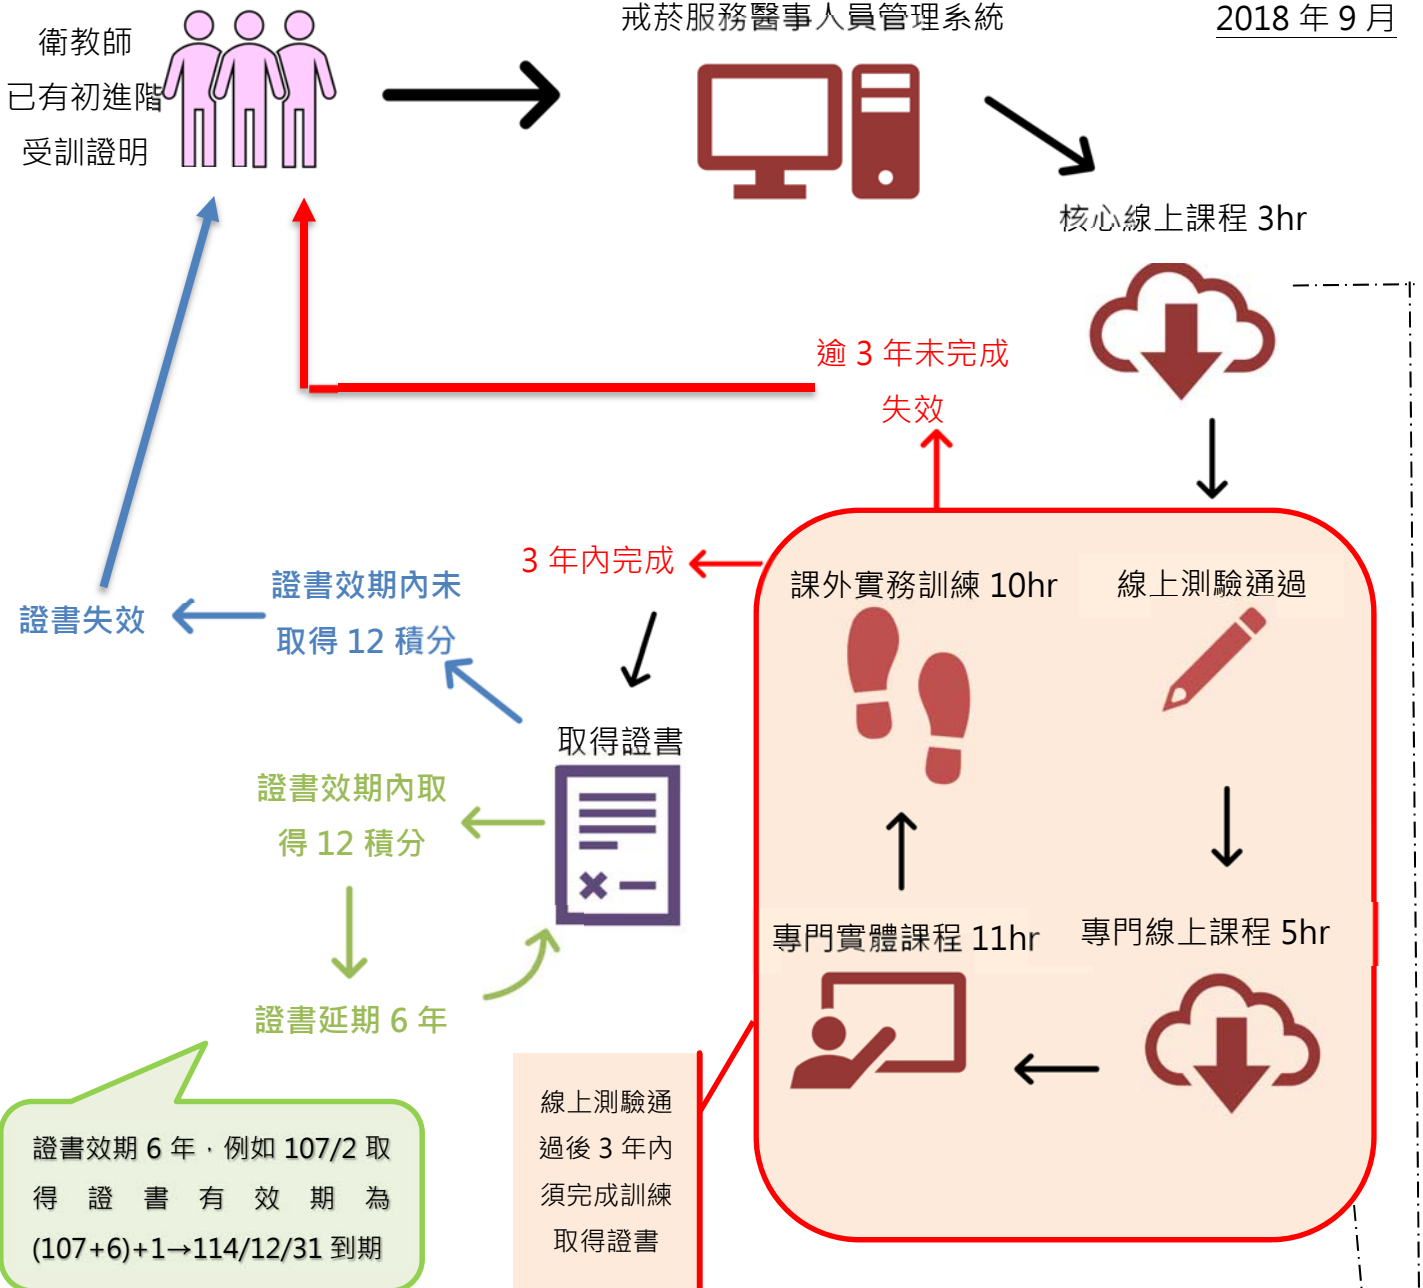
衛教師
已有初進階
受訓證明

戒菸服務醫事人員管理系統

2018 年 9 月

核心線上課程 3hr

逾 3 年未完成
失效

3 年內完成

課外實務訓練 10hr

線上測驗通過

證書效期內未
取得 12 積分

證書失效

取得證書

證書效期內取
得 12 積分

證書延期 6 年

專門實體課程 11hr

專門線上課程 5hr

線上測驗通
過後 3 年內
須完成訓練
取得證書

證書效期 6 年，例如 107/2 取得證書有效期為 (107+6)+1→114/12/31 到期